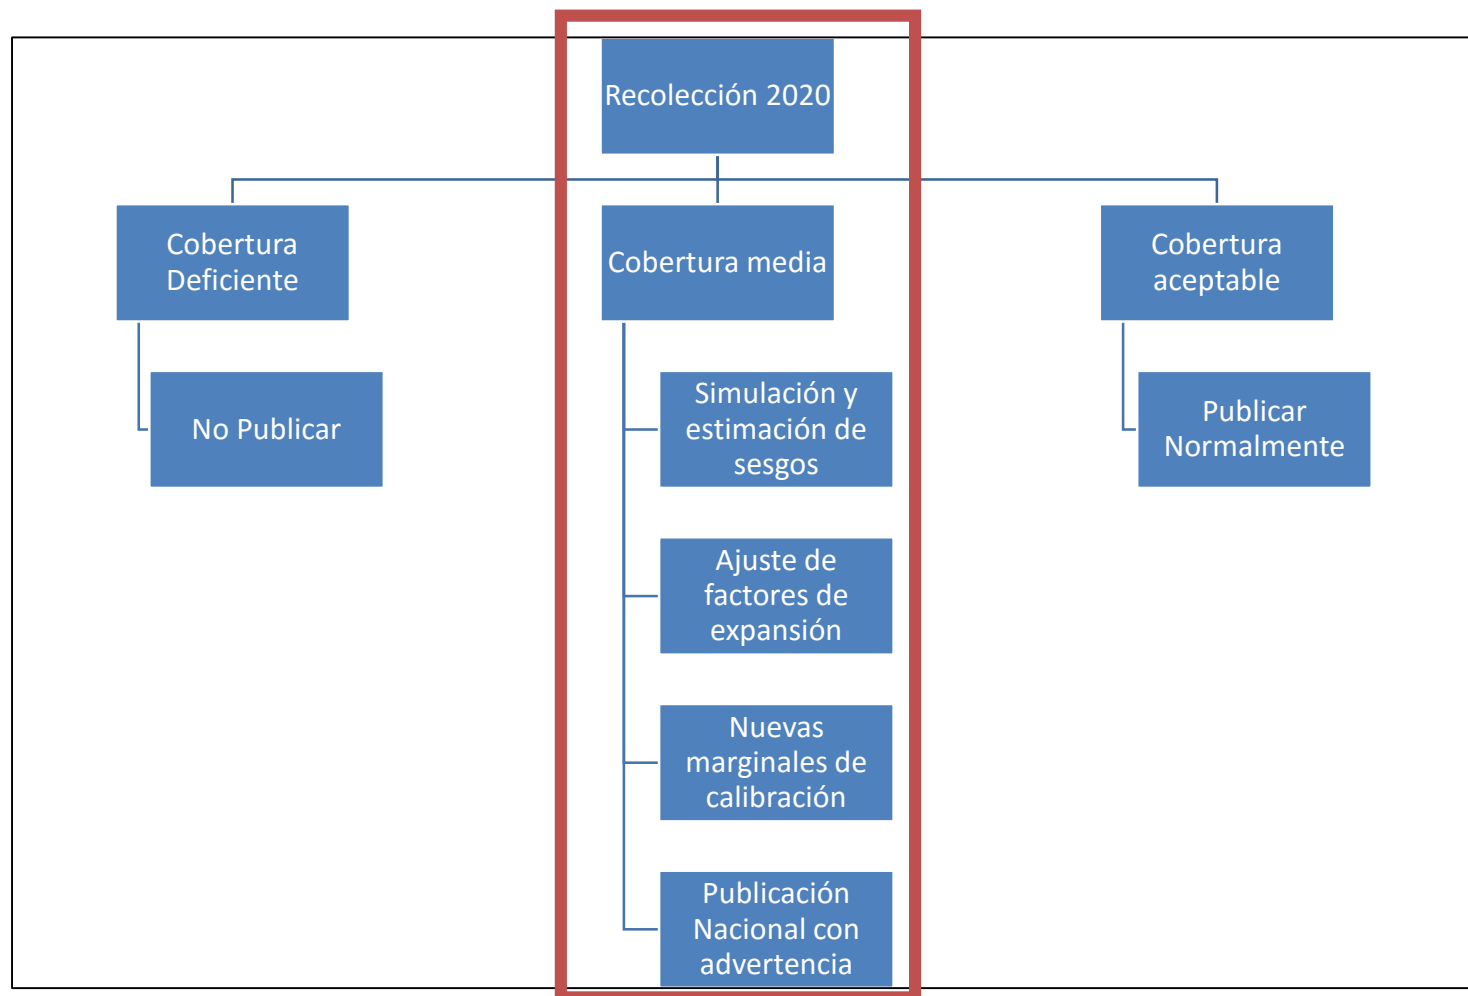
Recolección 2020

Cobertura Deficiente

No Publicar

Cobertura media

Simulación y estimación de sesgos

Ajuste de factores de expansión

Nuevas marginales de calibración

Publicación Nacional con advertencia

Cobertura aceptable

Publicar Normalmente